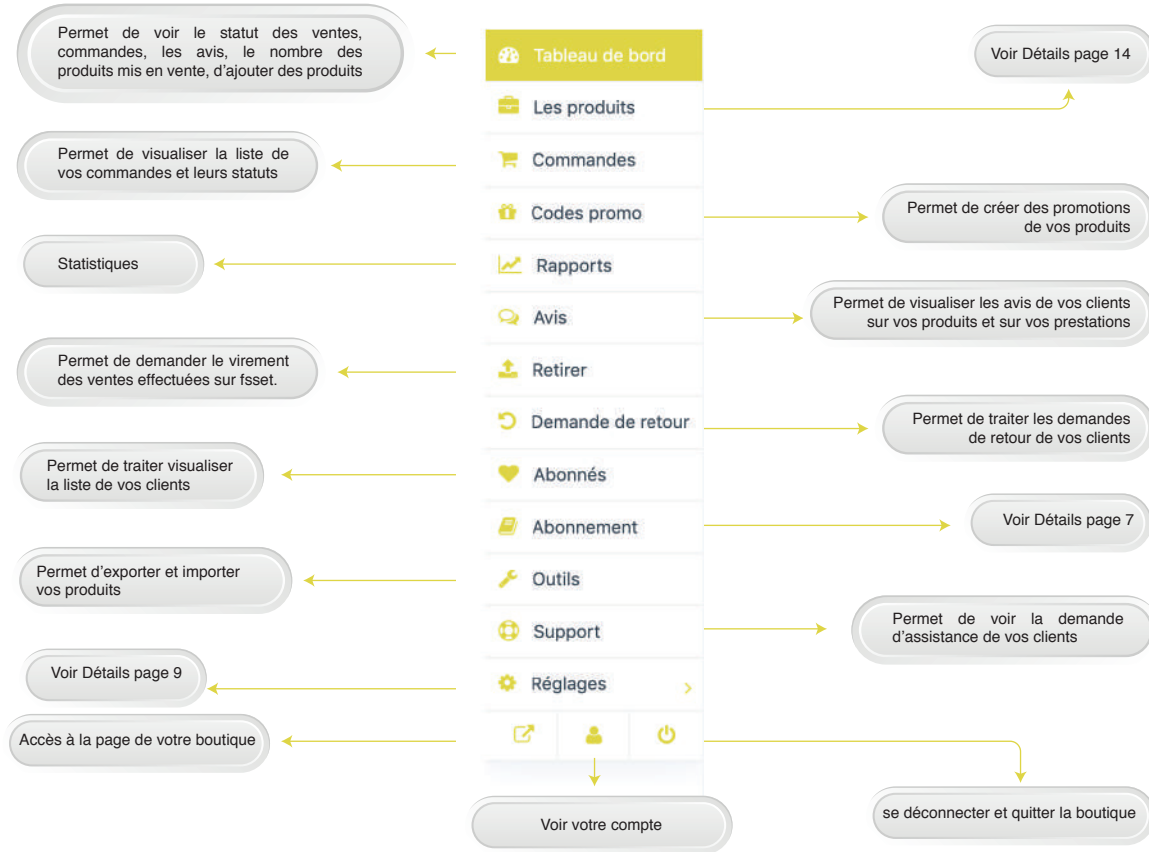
Permet de voir le statut des ventes, commandes, les avis, le nombre des produits mis en vente, d'ajouter des produits

Tableau de bord

Voir Détails page 14

Les produits

Permet de visualiser la liste de vos commandes et leurs statuts

Commandes

Codes promo

Permet de créer des promotions de vos produits

Statistiques

Rapports

Avis

Permet de visualiser les avis de vos clients sur vos produits et sur vos prestations

Permet de demander le virement des ventes effectuées sur fsset.

Retirer

Demande de retour

Permet de traiter les demandes de retour de vos clients

Permet de traiter visualiser la liste de vos clients

Abonnés

Abonnement

Voir Détails page 7

Permet d'exporter et importer vos produits

Outils

Support

Permet de voir la demande d'assistance de vos clients

Voir Détails page 9

Réglages

Accès à la page de votre boutique

Voir votre compte

se déconnecter et quitter la boutique